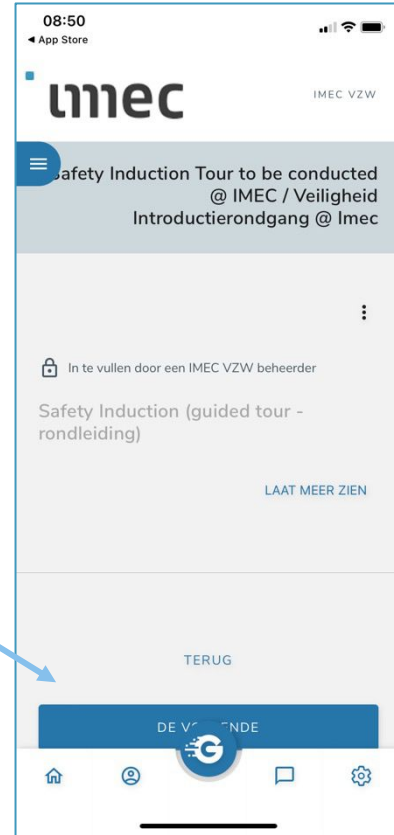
08:50
◀ App Store

imec

IMEC VZW

afety Induction Tour to be conducted @ IMEC / Veiligheid Introductierondgang @ Imec

In te vullen door een IMEC VZW beheerder

Safety Induction (guided tour - rondleiding)

LAAT MEER ZIEN

TERUG

DE V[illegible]ENDE